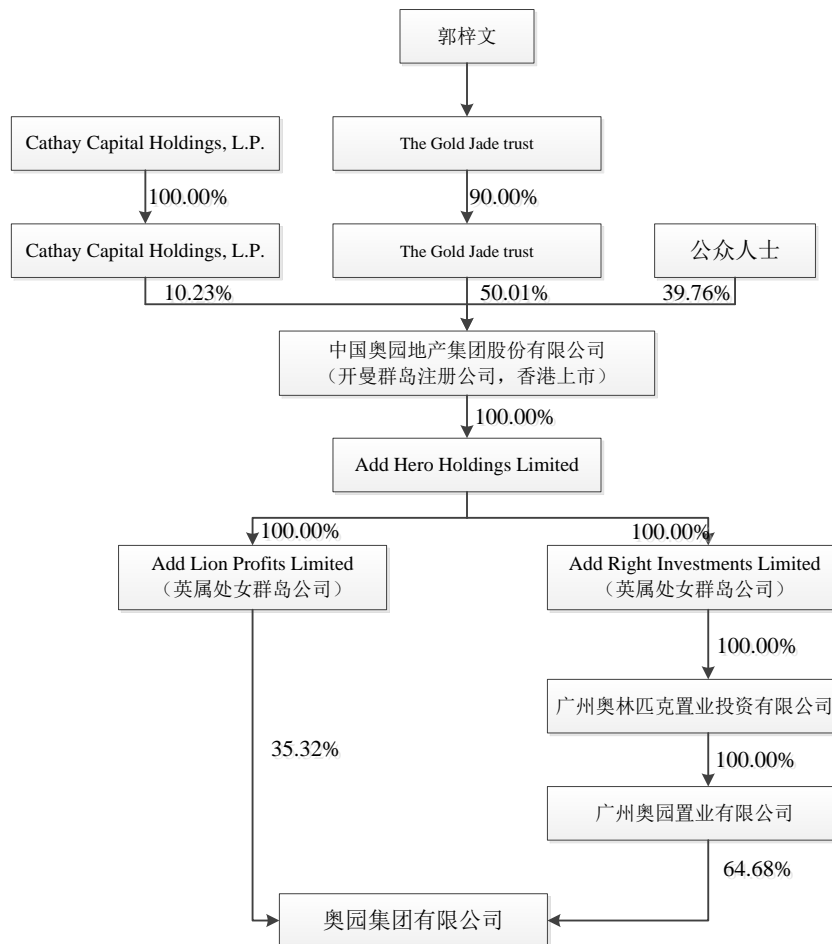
郭梓文

Cathay Capital Holdings, L.P.

The Gold Jade trust

100.00%

90.00%

Cathay Capital Holdings, L.P.

The Gold Jade trust

公众人士

10.23%

50.01%

39.76%

中国奥园地产集团股份有限公司
（开曼群岛注册公司，香港上市）

100.00%

Add Hero Holdings Limited

100.00%

100.00%

Add Lion Profits Limited
（英属处女群岛公司）

Add Right Investments Limited
（英属处女群岛公司）

100.00%

广州奥林匹克置业投资有限公司

35.32%

100.00%

广州奥园置业有限公司

64.68%

奥园集团有限公司